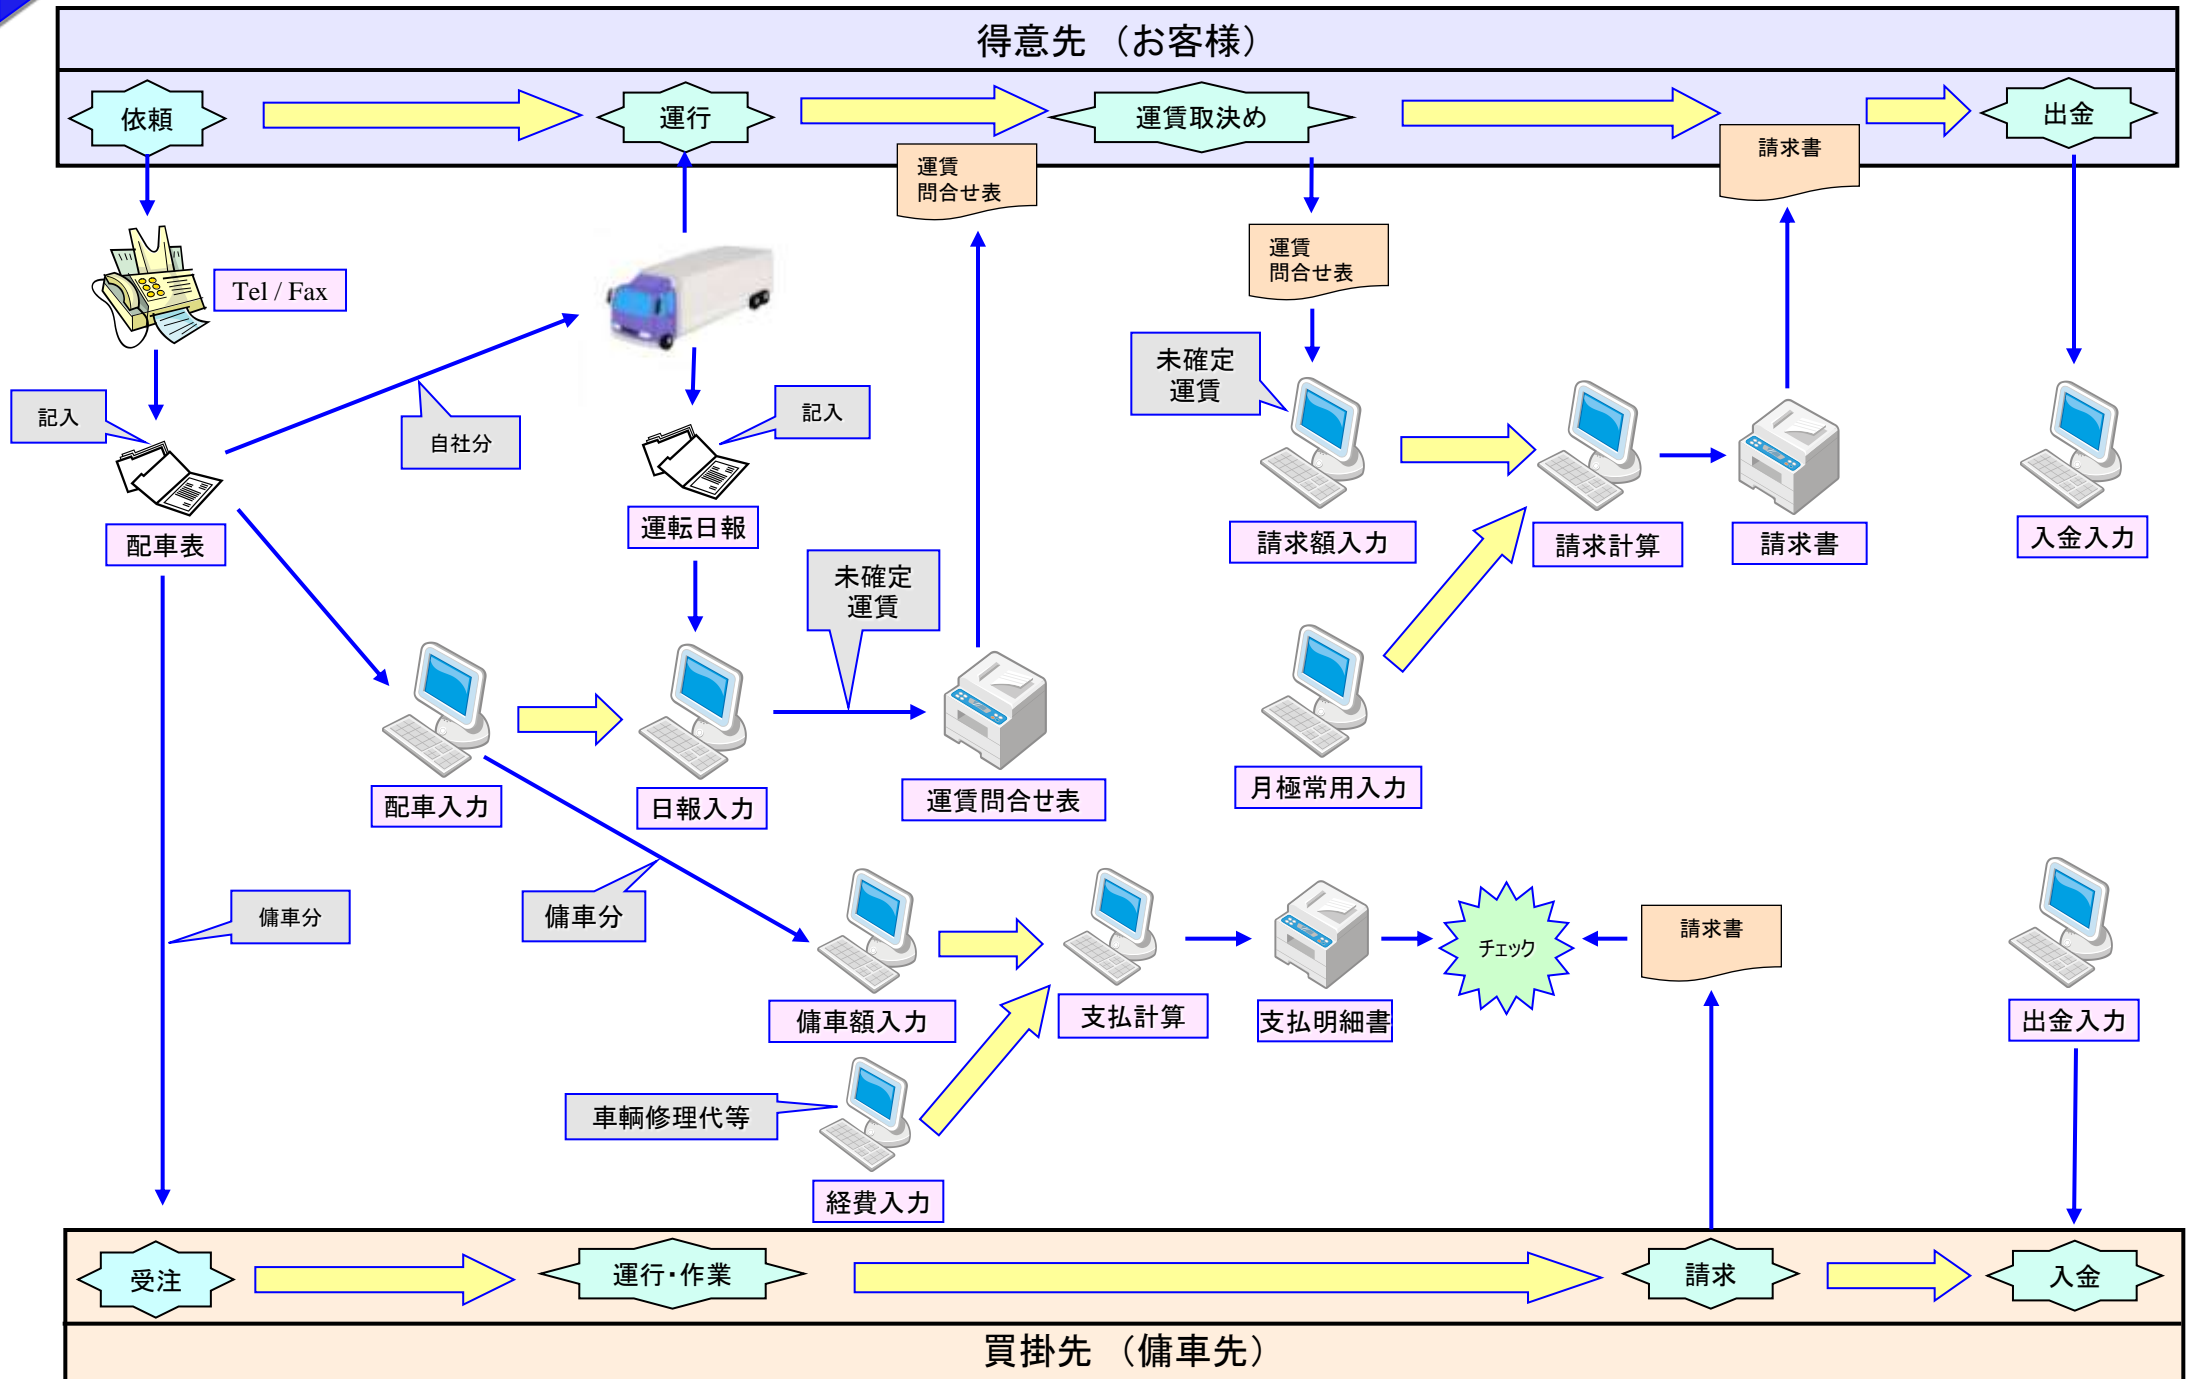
得意先（お客様）

依頼
運行
運賃取決め
出金
運賃
問合せ表
請求書
Tel / Fax
運賃
問合せ表
未確定
運賃
記入
自社分
記入
配車表
運転日報
請求額入力
請求計算
請求書
入金入力
未確定
運賃
配車入力
日報入力
運賃問合せ表
月極常用入力
傭車分
傭車分
傭車額入力
支払計算
支払明細書
チェック
請求書
出金入力
車輌修理代等
経費入力

受注
運行･作業
請求
入金
買掛先（傭車先）